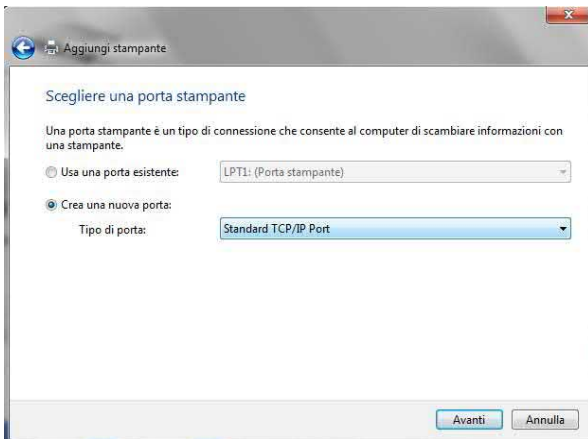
Aggiungi stampante

Scegliere una porta stampante

Una porta stampante è un tipo di connessione che consente al computer di scambiare informazioni con una stampante.

Usa una porta esistente: LPT1: (Porta stampante)

Crea una nuova porta:

Tipo di porta: Standard TCP/IP Port

Avanti Annulla